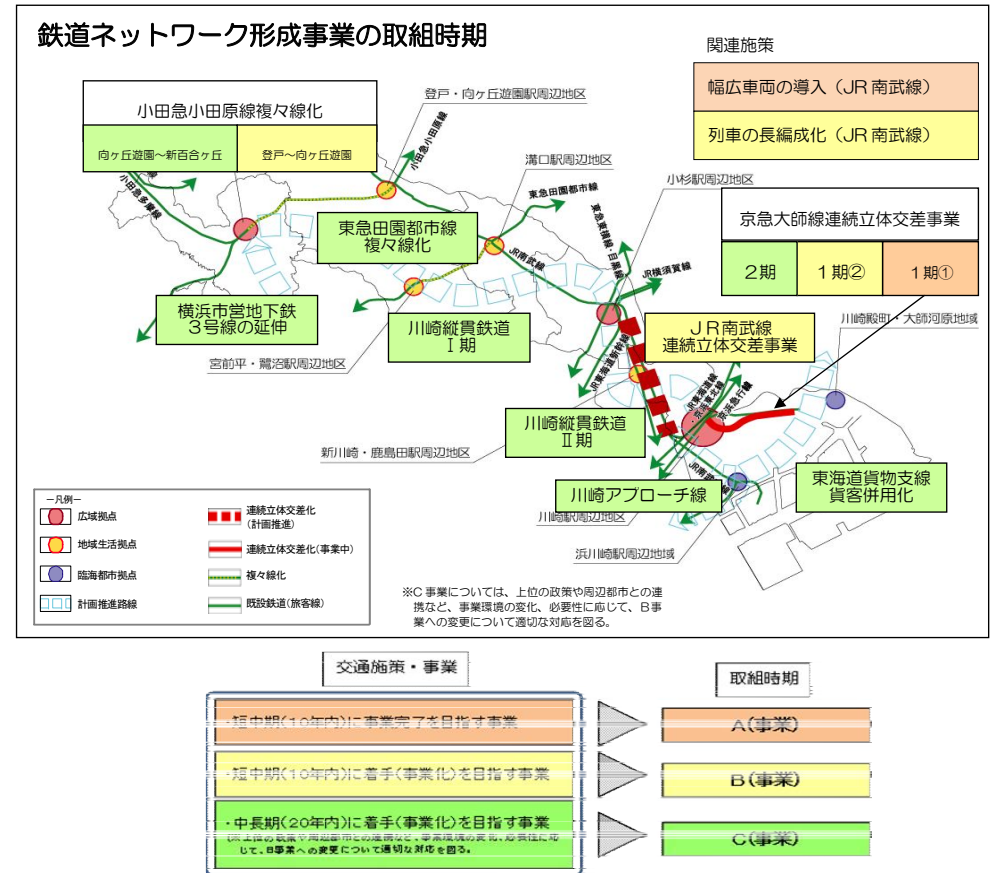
鉄道ネットワーク形成事業の取組時期

関連施策

幅広車両の導入（JR南武線）

列車の長編成化（JR南武線）

小田急小田原線複々線化

| 向ヶ丘遊園～新百合ヶ丘 | 登戸～向ヶ丘遊園 |
|---|---|

登戸・向ヶ丘遊園駅周辺地区

小田急小田原線

小田急多摩線

溝口駅周辺地区

東急田園都市線

小杉駅周辺地区

東急田園都市線
複々線化

JR南武線

東急東横線・目黒線

JR横須賀線

京急大師線連続立体交差事業

| 2期 | 1期② | 1期① |
|---|---|---|

横浜市営地下鉄
3号線の延伸

川崎縦貫鉄道
Ⅰ期

ＪＲ南武線
連続立体交差事業

川崎殿町・大師河原地域

宮前平・鷺沼駅周辺地区

JR東海道線

京急本線

京急大師線

川崎縦貫鉄道
Ⅱ期

新川崎・鹿島田駅周辺地区

JR南武線

東海道貨物支線
貨客併用化

川崎アプローチ線

川崎駅周辺地区

浜川崎駅周辺地域

一凡例一
広域拠点
地域生活拠点
臨海都市拠点
計画推進路線
連続立体交差化（計画推進）
連続立体交差化（事業中）
複々線化
既設鉄道（旅客線）

※C事業については、上位の政策や周辺都市との連携など、事業環境の変化、必要性に応じて、B事業への変更について適切な対応を図る。

交通施策・事業

取組時期

・短中期（10年内）に事業完了を目指す事業

A（事業）

・短中期（10年内）に着手（事業化）を目指す事業

B（事業）

・中長期（20年内）に着手（事業化）を目指す事業
（※上位の政策や周辺都市との連携など、事業環境の変化、必要性に応じて、B事業への変更について適切な対応を図る。

C（事業）